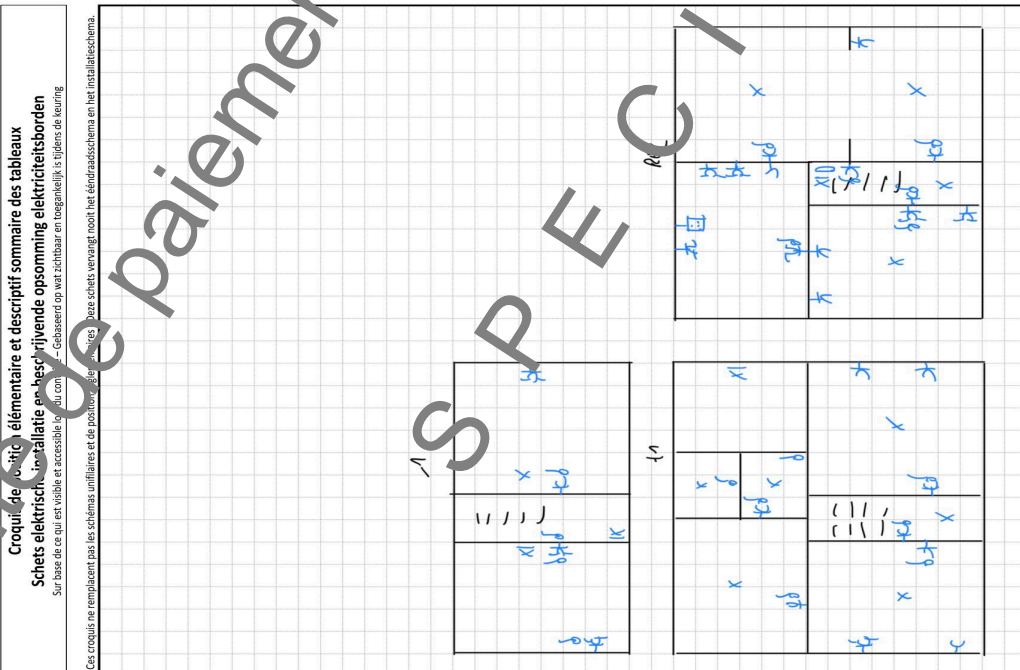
Croquis de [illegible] élémentaire et descriptif sommaire des tableaux
Schets elektrische installatie en beschrijvende opsomming elektriciteitsborden
Sur base de ce qui est visible et accessible lors du contrôle – Gebaseerd op wat zichtbaar en toegankelijk is tijdens de keuring
Ces croquis ne remplacent pas les schémas unifilaires et de position réglementaires – Deze schets vervangt nooit het ééndraadsschema en het installatieschema.

Copie de paiement

SPECI